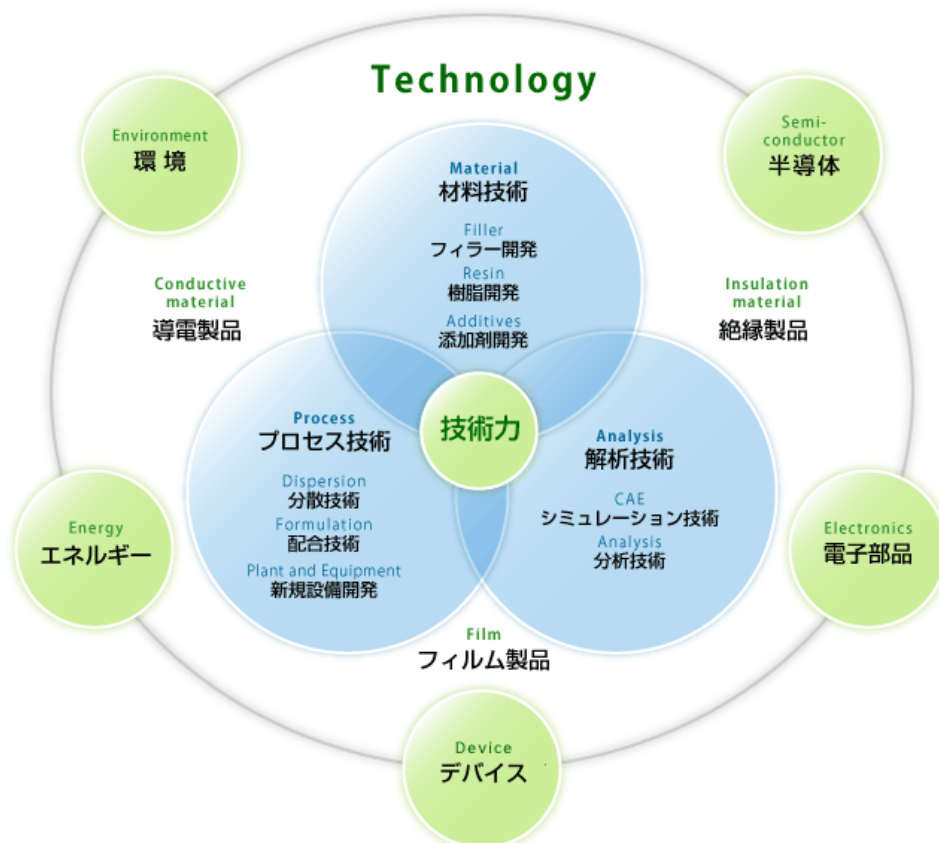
Technology

Environment
環 境

Semi-conductor
半導体

Material
材料技術

Filler
フィラー開発

Resin
樹脂開発

Additives
添加剤開発

Conductive material
導電製品

Insulation material
絶縁製品

技術力

Process
プロセス技術

Dispersion
分散技術

Formulation
配合技術

Plant and Equipment
新規設備開発

Analysis
解析技術

CAE
シミュレーション技術

Analysis
分析技術

Energy
エネルギー

Electronics
電子部品

Film
フィルム製品

Device
デバイス